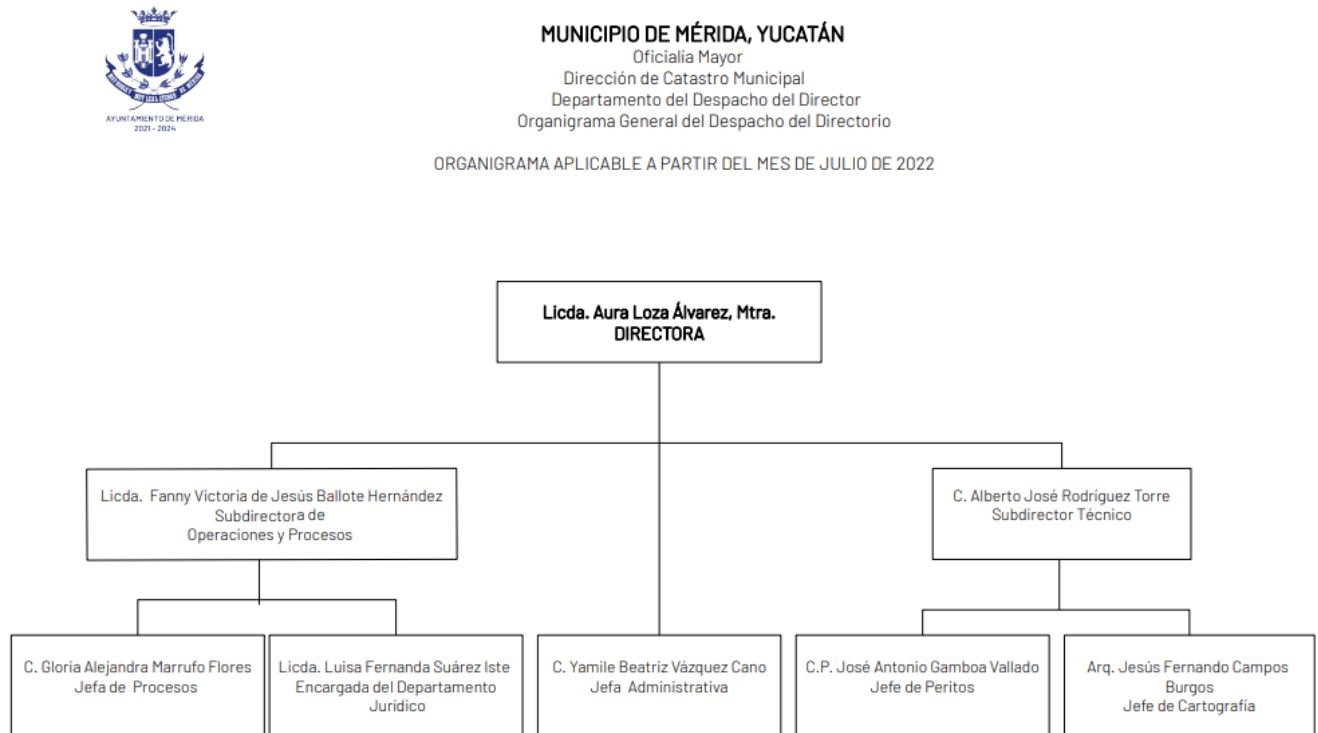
AYUNTAMIENTO DE MÉRIDA
2021 - 2024

MUNICIPIO DE MÉRIDA, YUCATÁN
Oficialía Mayor
Dirección de Catastro Municipal
Departamento del Despacho del Director
Organigrama General del Despacho del Directorio

ORGANIGRAMA APLICABLE A PARTIR DEL MES DE JULIO DE 2022

Licda. Aura Loza Álvarez, Mtra.
DIRECTORA

Licda. Fanny Victoria de Jesús Ballote Hernández
Subdirectora de
Operaciones y Procesos

C. Alberto José Rodríguez Torre
Subdirector Técnico

C. Gloria Alejandra Marrufo Flores
Jefa de Procesos

Licda. Luisa Fernanda Suárez Iste
Encargada del Departamento Jurídico

C. Yamile Beatriz Vázquez Cano
Jefa Administrativa

C.P. José Antonio Gamboa Vallado
Jefe de Peritos

Arq. Jesús Fernando Campos Burgos
Jefe de Cartografía